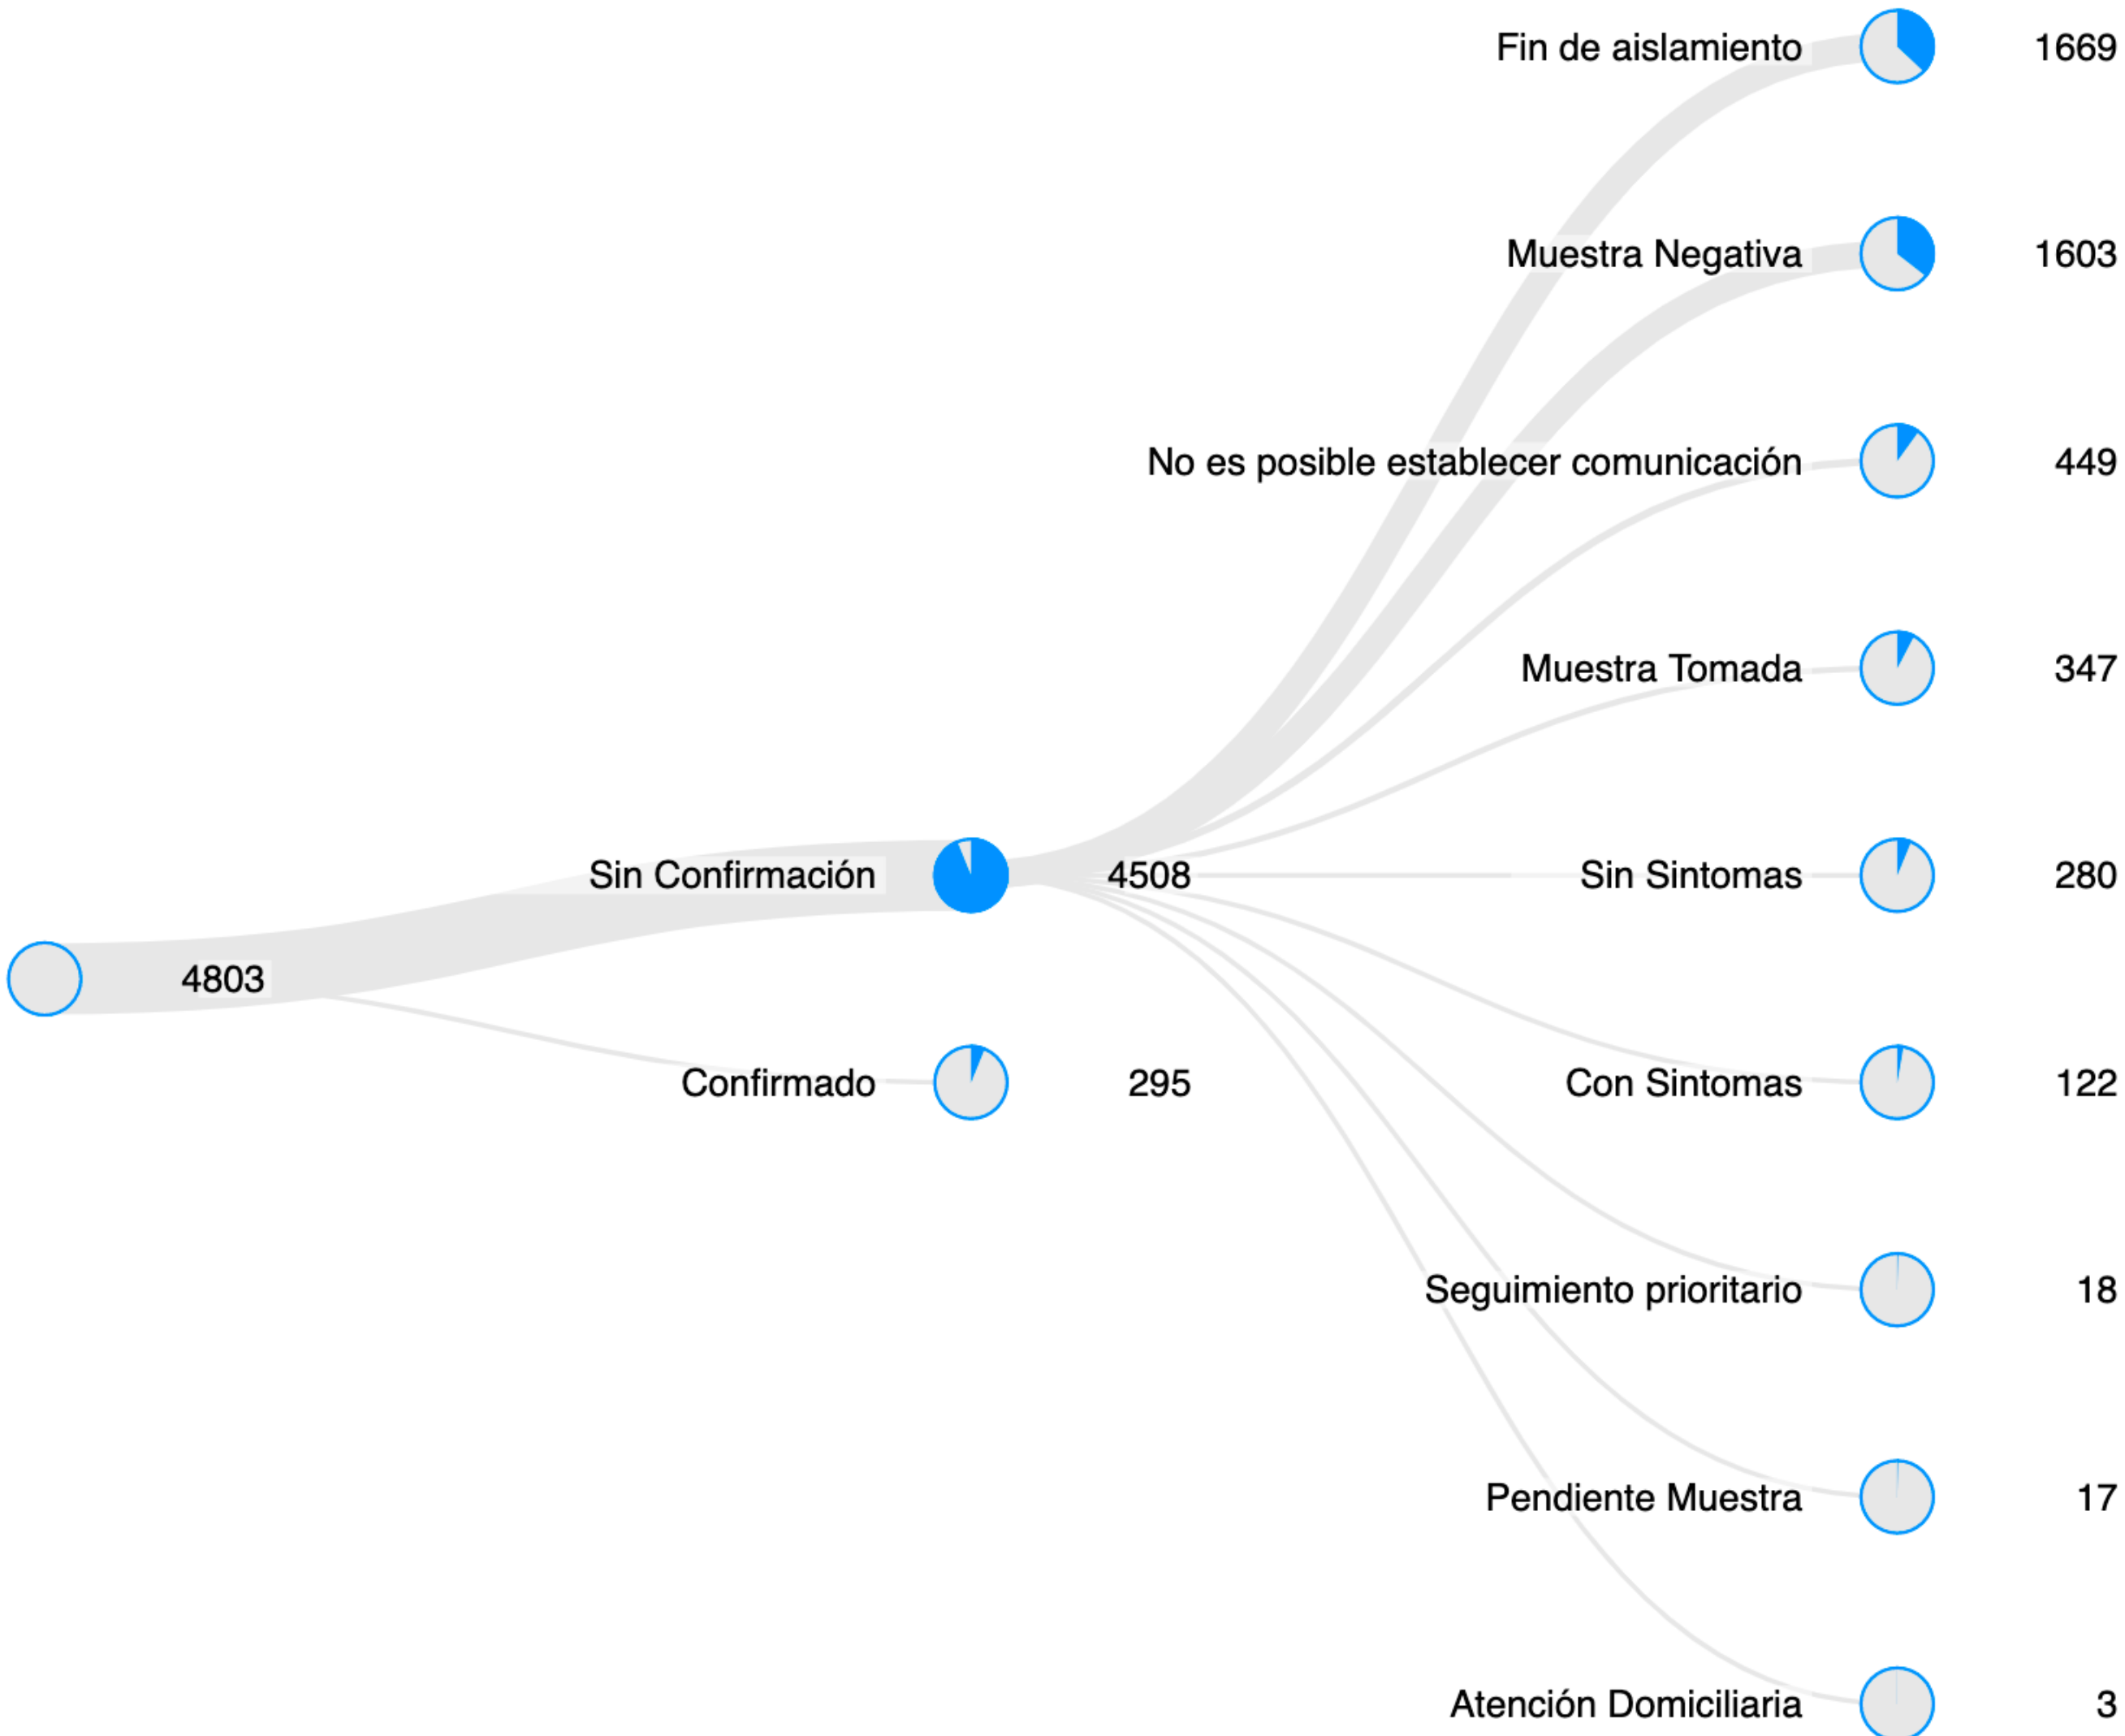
Fin de aislamiento 1669

Muestra Negativa 1603

No es posible establecer comunicación 449

Muestra Tomada 347

Sin Confirmación 4508

Sin Sintomas 280

4803

Confirmado 295

Con Sintomas 122

Seguimiento prioritario 18

Pendiente Muestra 17

Atención Domiciliaria 3